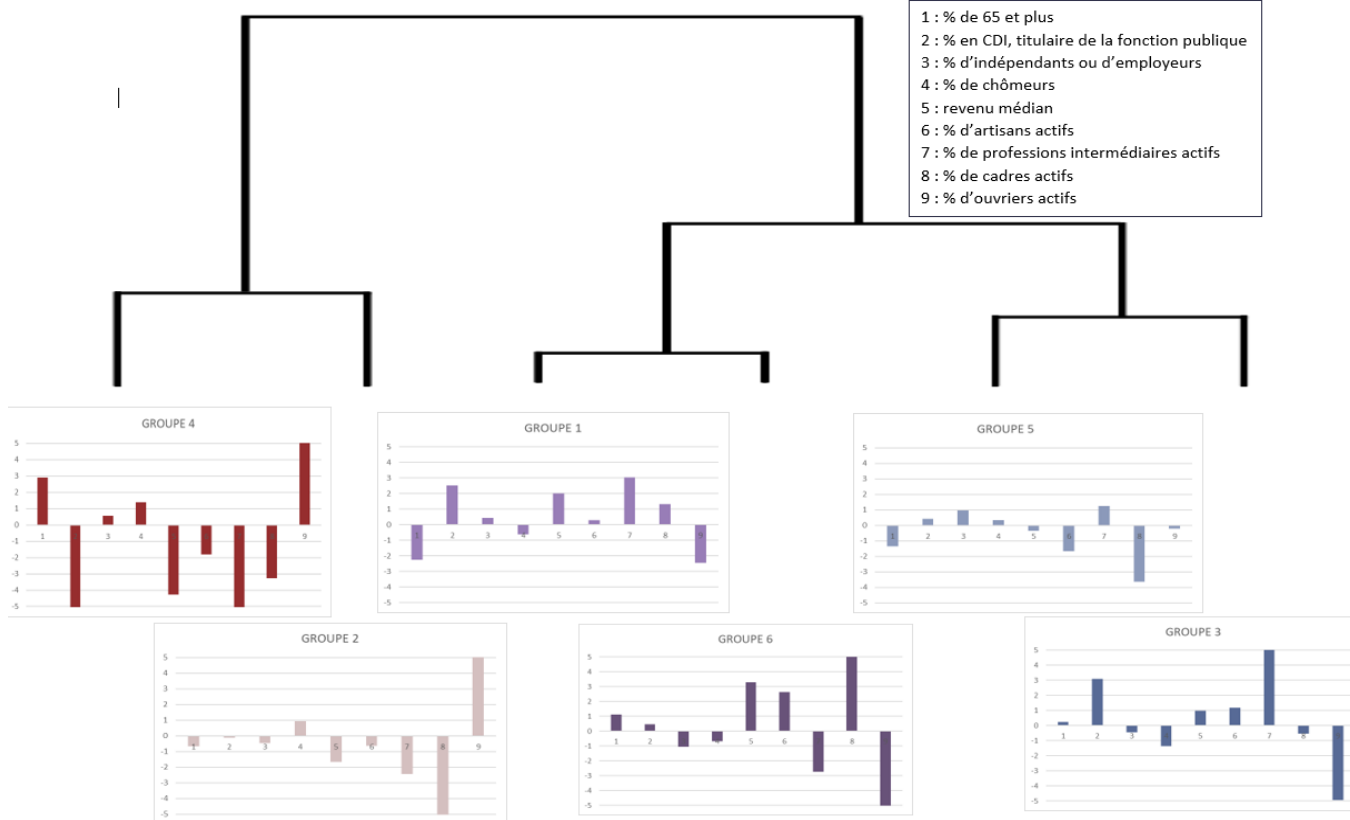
1 : % de 65 et plus
2 : % en CDI, titulaire de la fonction publique
3 : % d'indépendants ou d'employeurs
4 : % de chômeurs
5 : revenu médian
6 : % d'artisans actifs
7 : % de professions intermédiaires actifs
8 : % de cadres actifs
9 : % d'ouvriers actifs

GROUPE 4
5 4 3 2 1 0 -1 -2 -3 -4 -5
1 3 4 9

GROUPE 1
5 4 3 2 1 0 -1 -2 -3 -4 -5
1 2 3 4 5 6 7 8 9

GROUPE 5
5 4 3 2 1 0 -1 -2 -3 -4 -5
1 2 3 4 5 6 7 8 9

GROUPE 2
5 4 3 2 1 0 -1 -2 -3 -4 -5
1 2 3 4 5 6 7 8 9

GROUPE 6
5 4 3 2 1 0 -1 -2 -3 -4 -5
1 2 3 4 5 6 7 8

GROUPE 3
5 4 3 2 1 0 -1 -2 -3 -4 -5
1 2 3 4 5 6 7 8